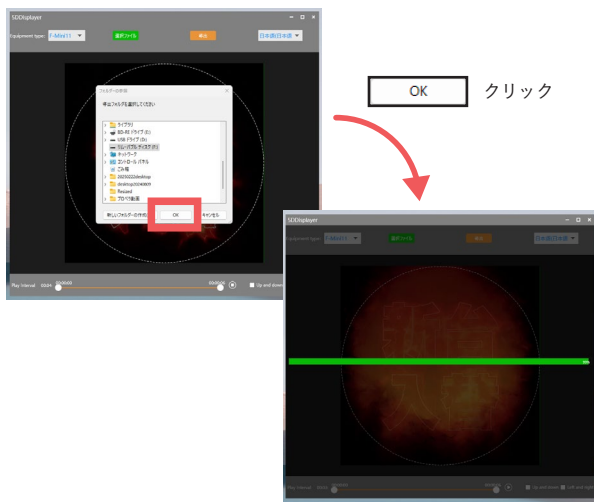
SDDisplayer

Equipment type: F-Mini11

選択ファイル

書出

日本語(日本語)

フォルダーの参照

書出フォルダを選択してください

ライブラリ

BD-RE ドライブ (E:)

USB ドライブ (D:)

リムーバブル ディスク (F:)

ネットワーク

コントロール パネル

ごみ箱

20200322desktop

desktop20240809

Revised

プロモ動画

新しいフォルダーの作成(M)

OK

キャンセル

Play interval: 00:00:00

Up and down

OK

クリック

SDDisplayer

Equipment type: F-Mini11

選択ファイル

書出

日本語(日本語)

Play interval

Up and down

Left and right